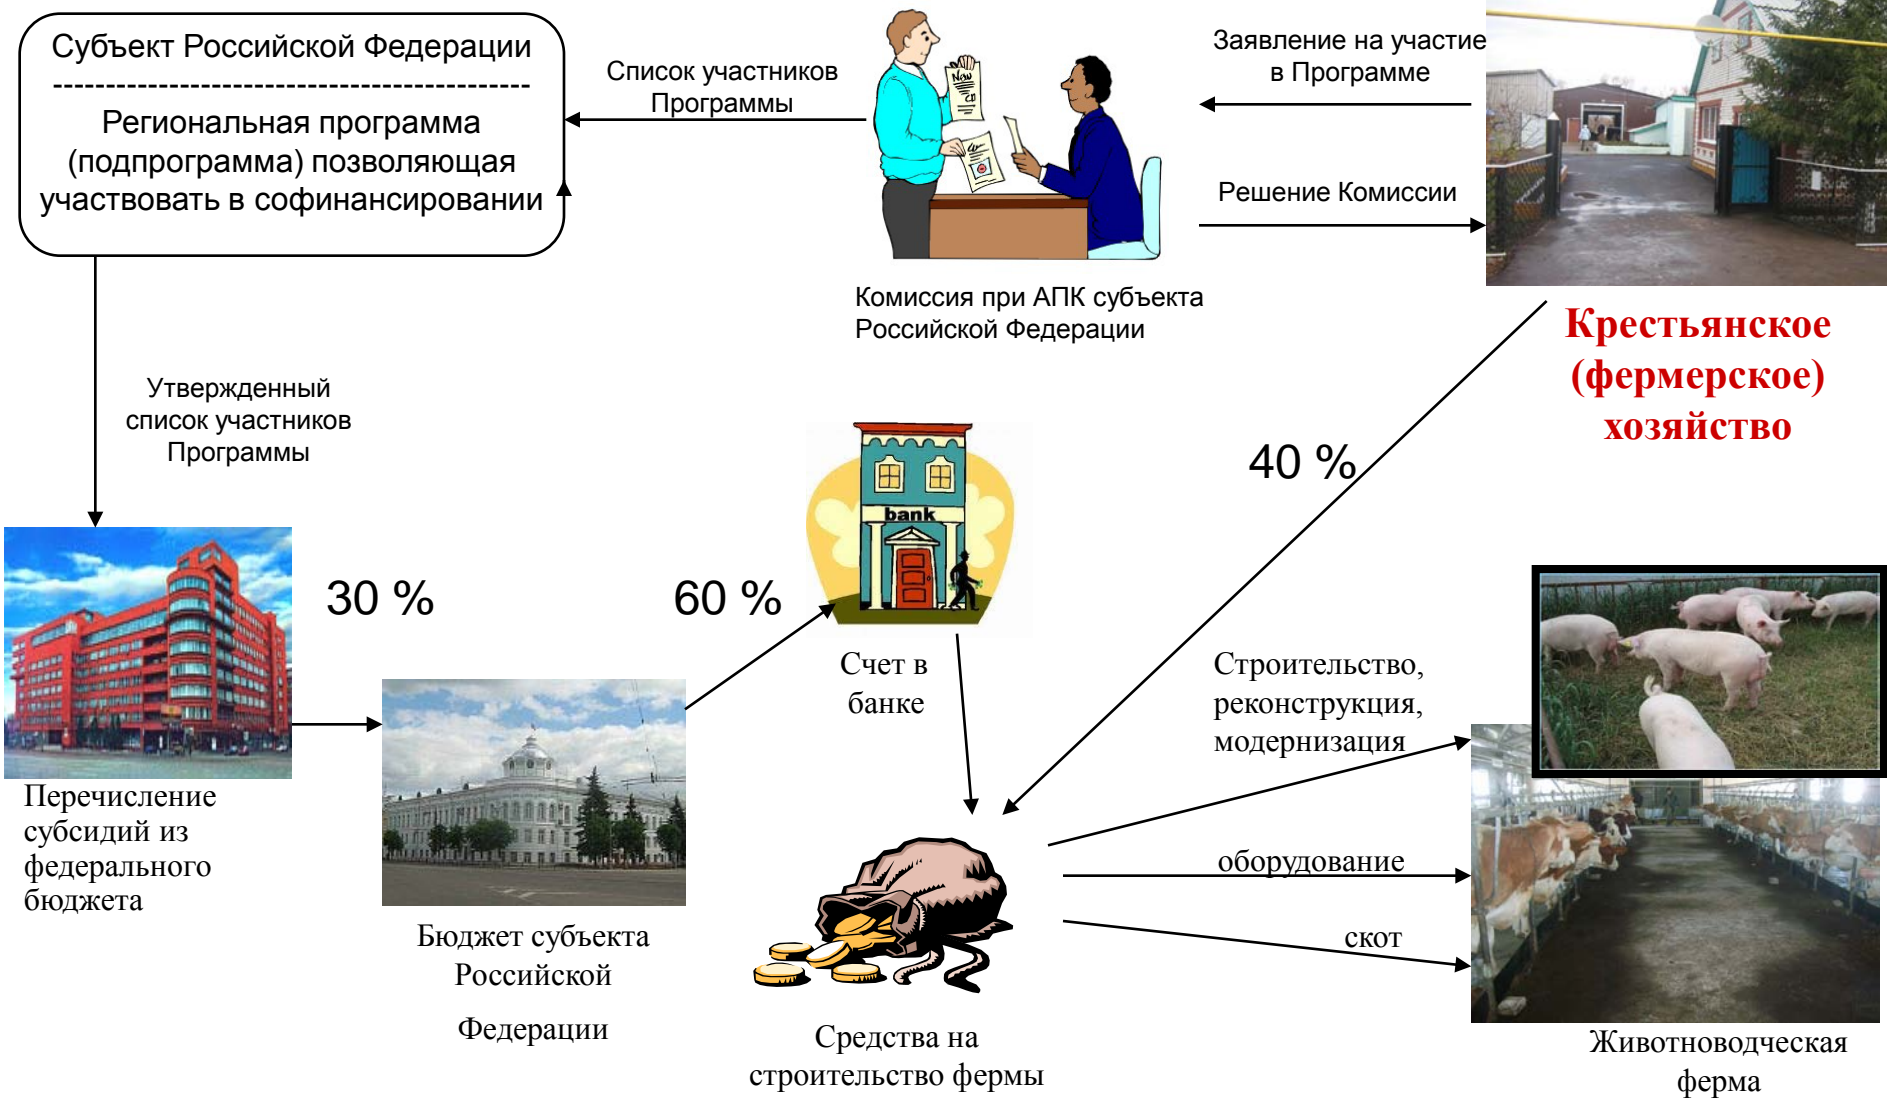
Субъект Российской Федерации
--------------------------------------------
Региональная программа (подпрограмма) позволяющая участвовать в софинансировании

Список участников Программы

Заявление на участие в Программе

Решение Комиссии

Комиссия при АПК субъекта Российской Федерации

Крестьянское (фермерское) хозяйство

Утвержденный список участников Программы

40 %

bank

30 %

60 %

Счет в банке

Строительство, реконструкция, модернизация

Перечисление субсидий из федерального бюджета

оборудование

скот

Бюджет субъекта Российской Федерации

Средства на строительство фермы

Животноводческая ферма